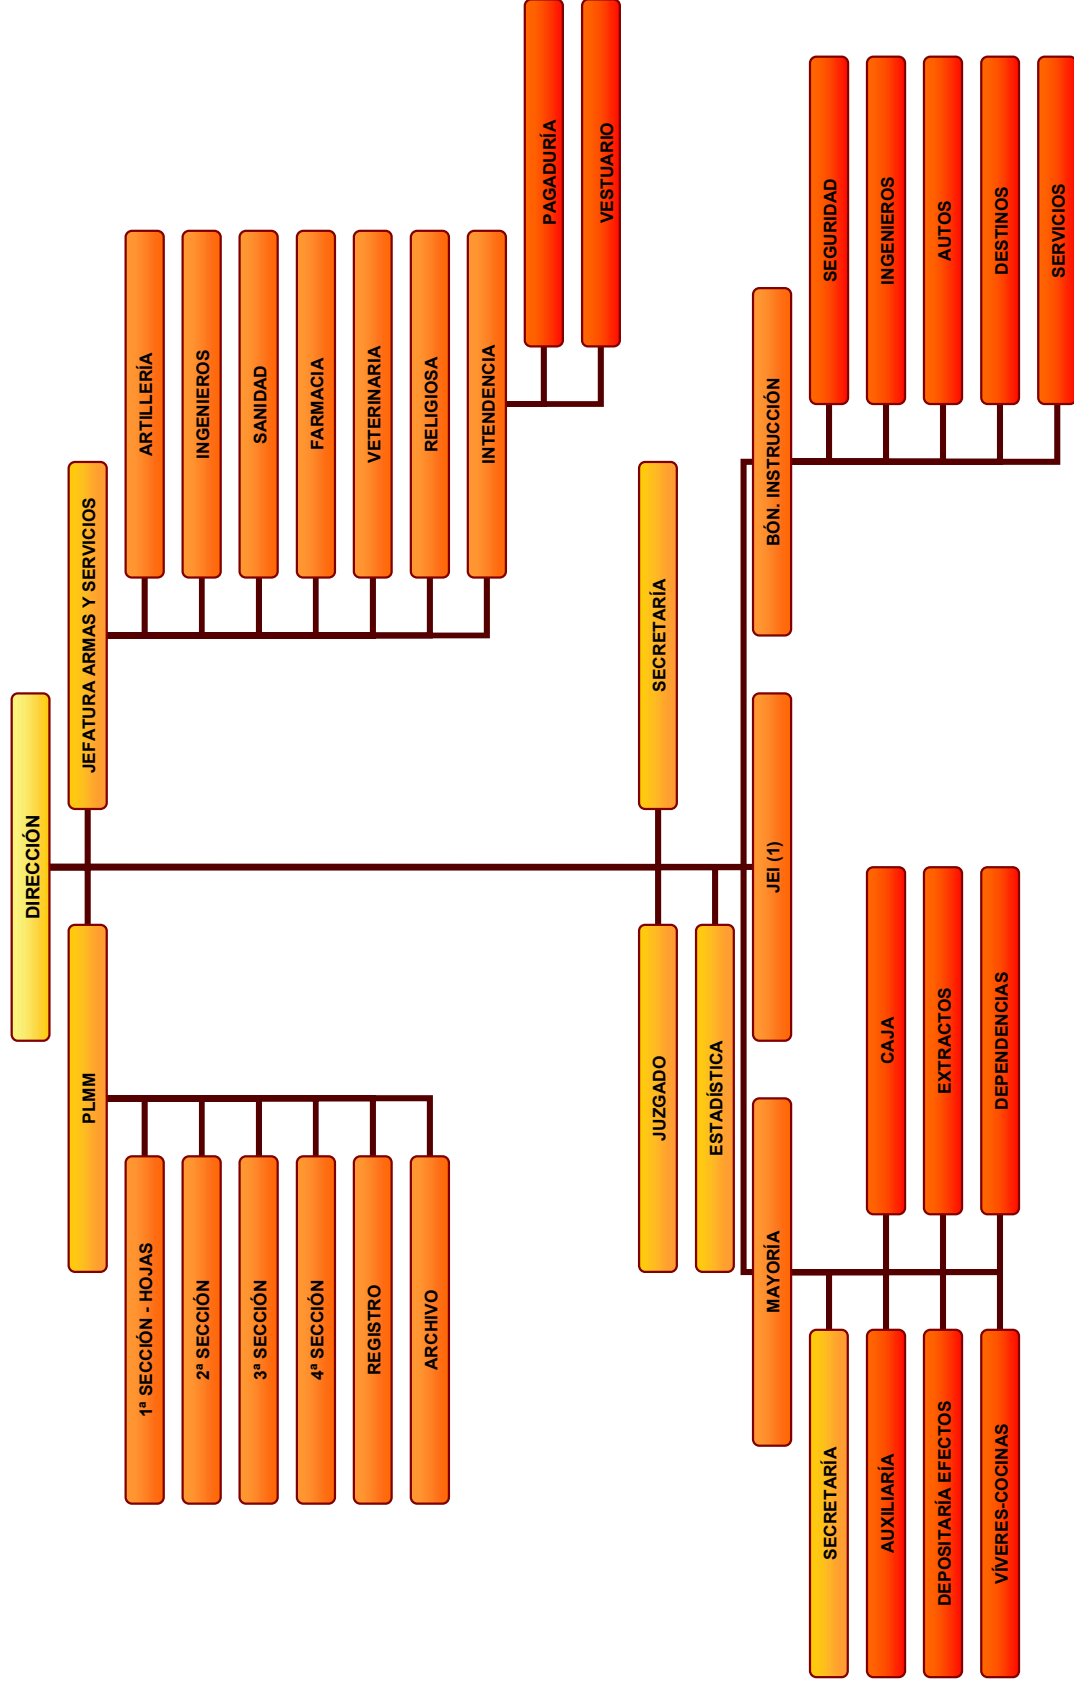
DIRECCIÓN

JEFATURA ARMAS Y SERVICIOS

ARTILLERÍA

INGENIEROS

SANIDAD

FARMACIA

VETERINARIA

RELIGIOSA

INTENDENCIA

PAGADURÍA

VESTUARIO

PLMM

1ª SECCIÓN - HOJAS

2ª SECCIÓN

3ª SECCIÓN

4ª SECCIÓN

REGISTRO

ARCHIVO

SECRETARÍA

JUZGADO

ESTADÍSTICA

BÓN. INSTRUCCIÓN

SEGURIDAD

INGENIEROS

AUTOS

DESTINOS

SERVICIOS

JEI (1)

MAYORÍA

CAJA

EXTRACTOS

DEPENDENCIAS

SECRETARÍA

AUXILIARÍA

DEPOSITARÍA EFECTOS

VÍVERES-COCINAS